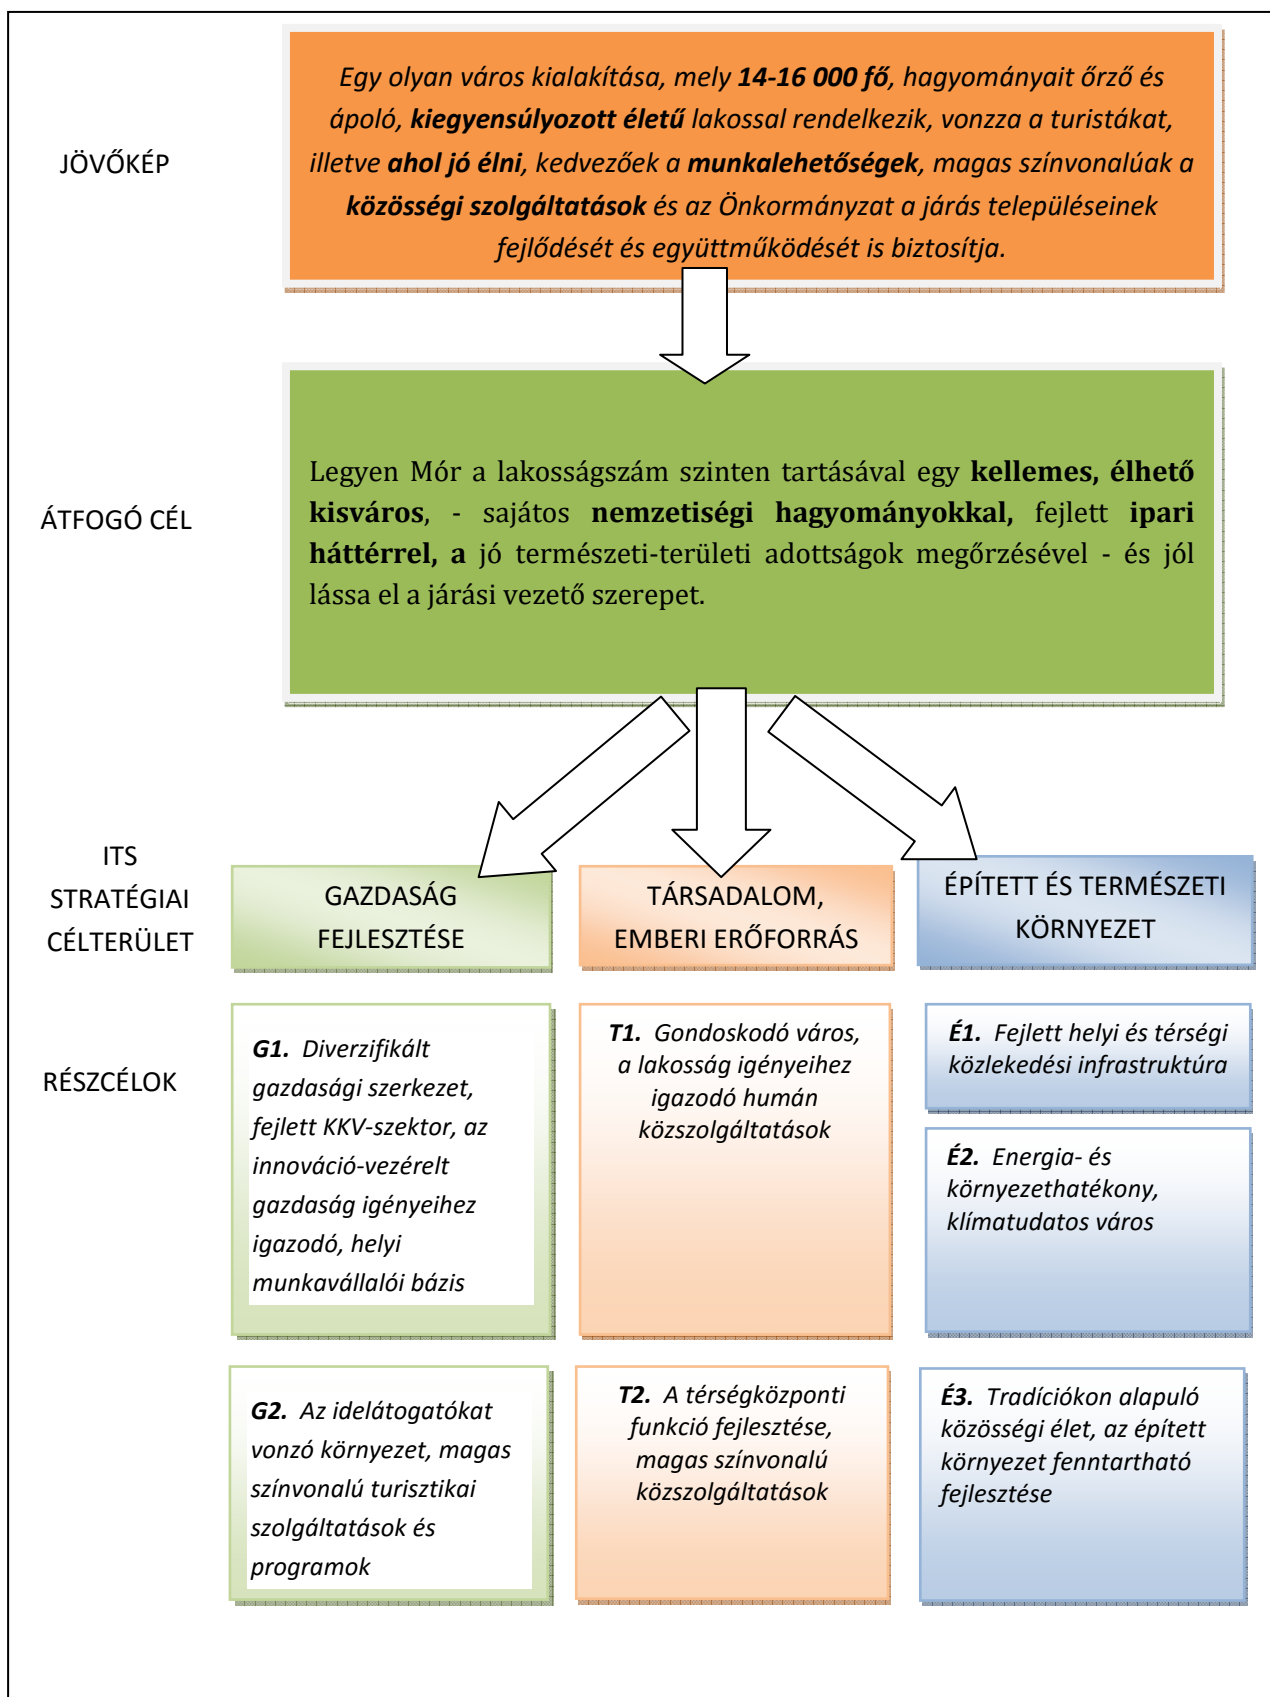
JÖVŐKÉP

*Egy olyan város kialakítása, mely **14-16 000 fő**, hagyományait őrző és ápoló, **kiegyensúlyozott életű** lakossal rendelkezik, vonzza a turistákat, illetve **ahol jó élni**, kedvezőek a **munkalehetőségek**, magas színvonalúak a **közösségi szolgáltatások** és az Önkormányzat a járás településeinek fejlődését és együttműködését is biztosítja.*

ÁTFOGÓ CÉL

Legyen Mór a lakosságszám szinten tartásával egy **kellemes, élhető kisváros**, - sajátos **nemzetiségi hagyományokkal,** fejlett **ipari háttérrel, a** jó természeti-területi adottságok megőrzésével - és jól lássa el a járási vezető szerepet.

ITS STRATÉGIAI CÉLTERÜLET

GAZDASÁG FEJLESZTÉSE

TÁRSADALOM, EMBERI ERŐFORRÁS

ÉPÍTETT ÉS TERMÉSZETI KÖRNYEZET

RÉSZCÉLOK

***G1.** Diverzifikált gazdasági szerkezet, fejlett KKV-szektor, az innováció-vezérelt gazdaság igényeihez igazodó, helyi munkavállalói bázis*

***T1.** Gondoskodó város, a lakosság igényeihez igazodó humán közszolgáltatások*

***É1.** Fejlett helyi és térségi közlekedési infrastruktúra*

***É2.** Energia- és környezethatékony, klímatudatos város*

***G2.** Az idelátogatókat vonzó környezet, magas színvonalú turisztikai szolgáltatások és programok*

***T2.** A térségközponti funkció fejlesztése, magas színvonalú közszolgáltatások*

***É3.** Tradíciókon alapuló közösségi élet, az épített környezet fenntartható fejlesztése*